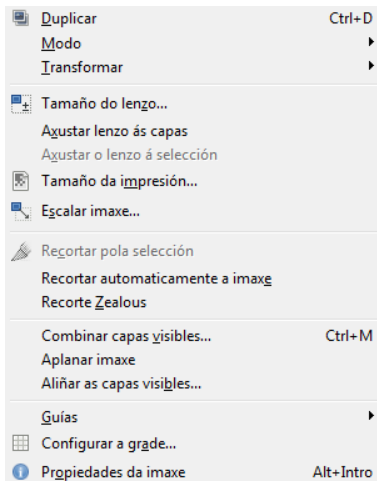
Duplicar Ctrl+D
Modo
Transformar

Tamaño do lenzo...
Axustar lenzo ás capas
Axustar o lenzo á selección
Tamaño da impresión...
Escalar imaxe...

Recortar pola selección
Recortar automaticamente a imaxe
Recorte Zealous

Combinar capas visibles... Ctrl+M
Aplanar imaxe
Aliñar as capas visibles...

Guías
Configurar a grade...
Propiedades da imaxe Alt+Intro